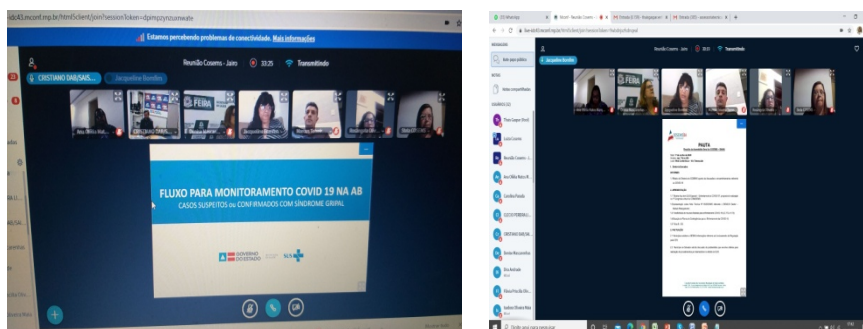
ide43.mconf.mp.br/html5client/join?sessionToken=

Estamos percebendo problemas de conectividade. Mais informações

Reunião Cosems - Jairo 33:25 Transmitindo

CRISTIANO DAR/SAIS... Jacqueline Bonfim

FEIRA

FLUXO PARA MONITORAMENTO COVID 19 NA AB
CASOS SUSPEITOS ou CONFIRMADOS COM SÍNDROME GRIPAL

GOVERNO DO ESTADO SUS

Reunião Cosems - Jairo 33:33 Transmitindo

Jacqueline Bonfim

PAUTA

Digite aqui para pesquisar